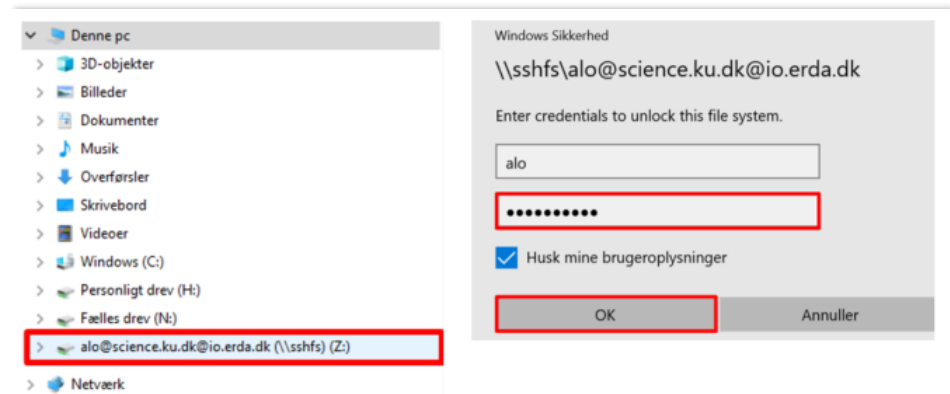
Denne pc
3D-objekter
Billeder
Dokumenter
Musik
Overførsler
Skrivebord
Videoer
Windows (C:)
Personligt drev (H:)
Fælles drev (N:)
alo@science.ku.dk@io.erda.dk (\\sshfs) (Z:)
Netværk

Windows Sikkerhed
\\sshfs\alo@science.ku.dk@io.erda.dk
Enter credentials to unlock this file system.
alo
•••••••••••
Husk mine brugeroplysninger
OK
Annuller